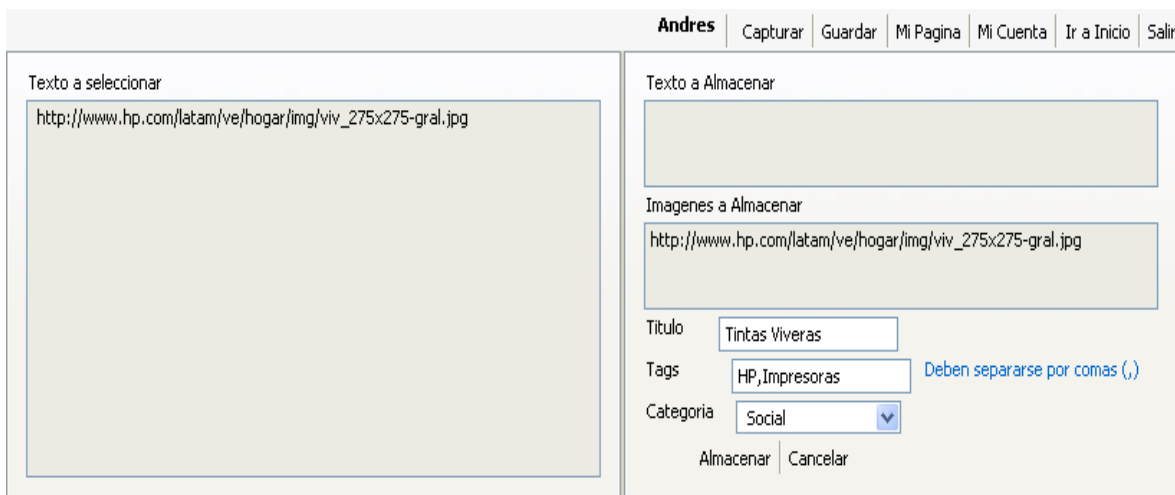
Andres | Capturar | Guardar | Mi Pagina | Mi Cuenta | Ir a Inicio | Salir

Texto a seleccionar

http://www.hp.com/latam/ve/hogar/img/viv_275x275-gral.jpg

Texto a Almacenar

Imagenes a Almacenar

http://www.hp.com/latam/ve/hogar/img/viv_275x275-gral.jpg

Titulo Tintas Viveras

Tags HP,Impresoras Deben separarse por comas (,)

Categoria Social

Almacenar | Cancelar